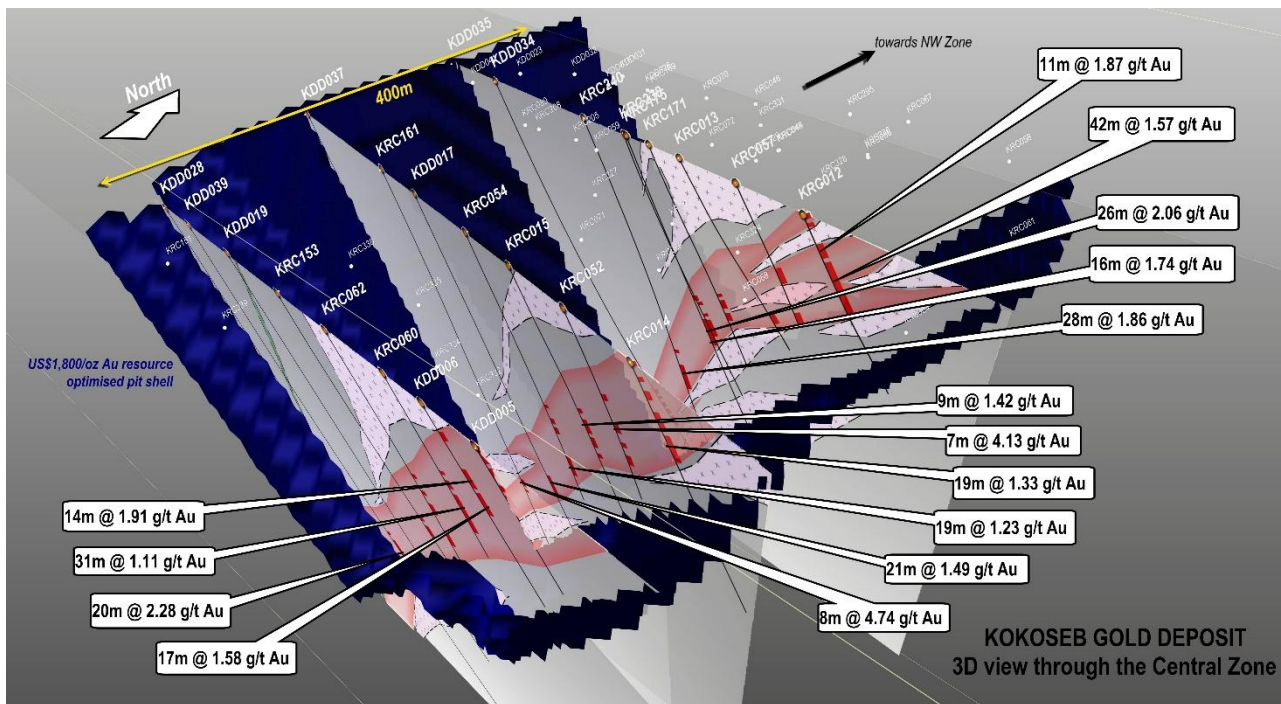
KDD035
KDD034
towards NW Zone
North
KDD037
400m
KRC240
KRC176
KRC171
KRC161
KDD017
KRC013
KRC057
KRC012
KDD028
KDD039
KDD019
KRC054
KRC015
KRC153
KRC062
KRC052
KRC060
KDD006
KRC014
KDD005
US$1,800/oz Au resource optimised pit shell
11m @ 1.87 g/t Au
42m @ 1.57 g/t Au
26m @ 2.06 g/t Au
16m @ 1.74 g/t Au
28m @ 1.86 g/t Au
9m @ 1.42 g/t Au
7m @ 4.13 g/t Au
19m @ 1.33 g/t Au
19m @ 1.23 g/t Au
21m @ 1.49 g/t Au
8m @ 4.74 g/t Au
14m @ 1.91 g/t Au
31m @ 1.11 g/t Au
20m @ 2.28 g/t Au
17m @ 1.58 g/t Au
KOKOSEB GOLD DEPOSIT
3D view through the Central Zone